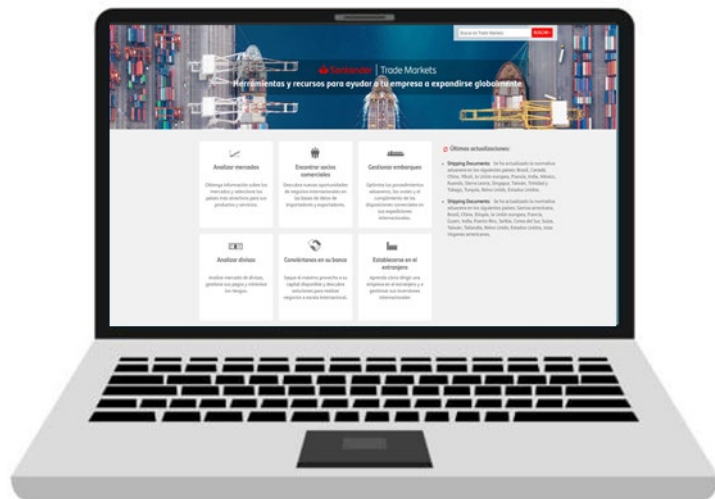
Buscar en Trade Markets BUSCAR

Santander | Trade Markets

Herramientas y recursos para ayudar a tu empresa a expandirse globalmente

Analizar mercados

Obtenga información sobre los mercados y seleccione los países más atractivos para sus productos y servicios.

Encontrar socios comerciales

Descubra nuevas oportunidades de negocios internacionales en las bases de datos de importadores y exportadores.

Gestionar embarques

Optimice los procedimientos aduaneros, los envíos y el cumplimiento de las disposiciones comerciales en sus expediciones internacionales.

Analizar divisas

Analice mercados de divisas, gestione sus pagos y minimice los riesgos.

Convértanse en su banco

Saque el máximo provecho a su capital disponible y descubra soluciones para realizar negocios a escala internacional.

Establecerse en el extranjero

Aprenda cómo dirigir una empresa en el extranjero y a gestionar sus inversiones internacionales.

Últimas actualizaciones:

Shipping Documents: Se ha actualizado la normativa aduanera en los siguientes países: Brasil, Canadá, Chile, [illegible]

Shipping Documents: Se ha actualizado la normativa aduanera en los siguientes países: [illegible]